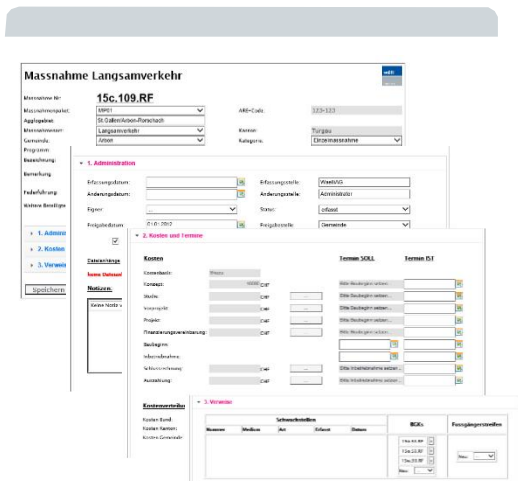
Massnahme Langsamverkehr

Massnahme Nr: 15c.109.RF
Massnahmenpaket: MIP01
Agglogebiet: St.Gallen/Arbon-Rorschach
Massnahmenart: Langsamverkehr
Gemeinde: Arbon
Programm:
Bezeichnung:
Bemerkung:
Federführung:
Weitere Beteiligte:

ARE-Code: 123-123
Kanton: Thurgau
Kategorie: Einzelmassnahme

1. Administration
Erfassungsdatum:
Änderungsdatum:
Eigner:
Freigabedatum: 0.0.2012
Erfassungsstelle: WeetAG
Änderungsstelle: Administrator
Status: erfasst
Freigabestelle: Gemeinde

1. Administration
2. Kosten
3. Verweise
Speichern

Dateianhänge
keine Dateianhänge
Notizen
Keine Notiz vorhanden

2. Kosten und Termine
Kosten
Kostenbasis: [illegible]
Konzept: CHF
Studie: CHF
Vorprojekt: CHF
Projekt: CHF
Finanzierungsvereinbarung: CHF
Baubeginn:
Inbetriebnahme:
Schlussrechnung: CHF
Auszahlung: CHF

Termin SOLL
Termin IST
Bitte Baubeginn setzen...
Bitte Baubeginn setzen...
Bitte Baubeginn setzen...
Bitte Baubeginn setzen...
Bitte Baubeginn setzen...
Bitte Inbetriebnahme setzen...
Bitte Inbetriebnahme setzen...

Kostenverteilung
Kosten Bund:
Kosten Kanton:
Kosten Gemeinde:

3. Verweise
Schwachstellen
Nummer | Medium | Art | Erfasst | Datum
BGKs
15a.03.RF
15a.03.RF
15a.03.RF
Neu
Fussgängerstreifen
Neu